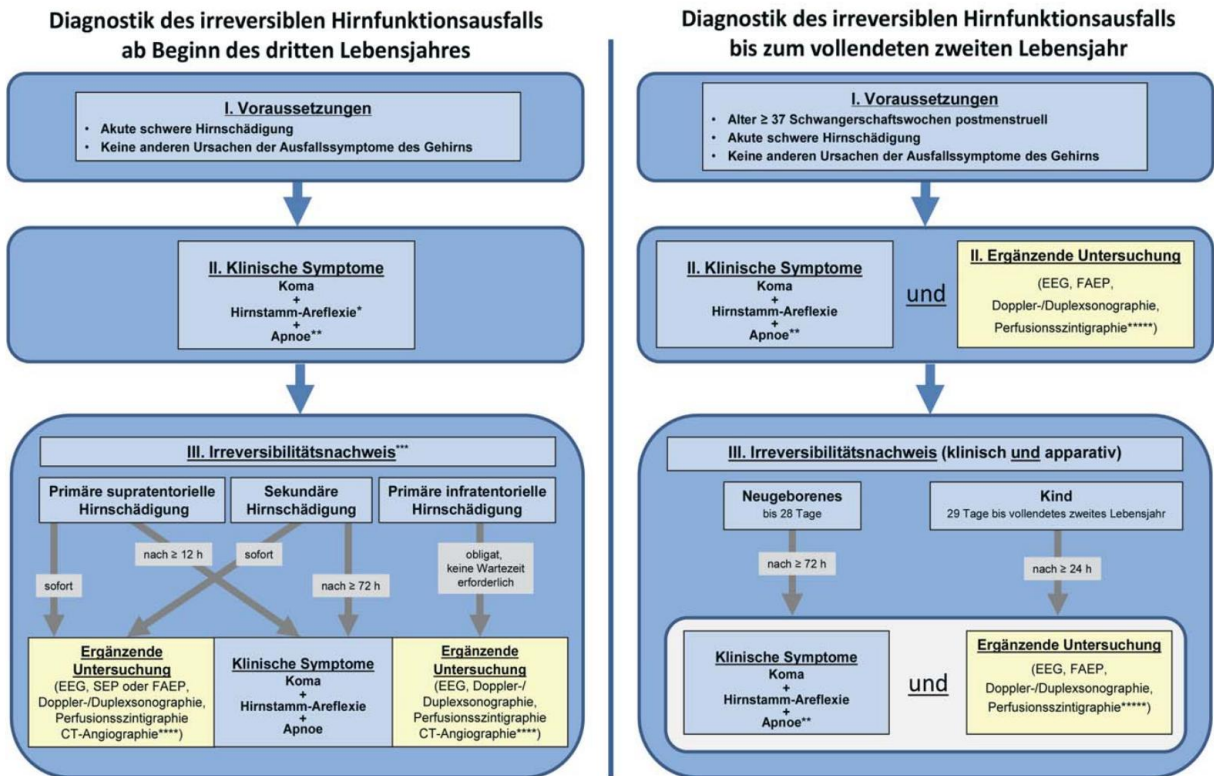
Diagnostik des irreversiblen Hirnfunktionsausfalls ab Beginn des dritten Lebensjahres

I. Voraussetzungen
• Akute schwere Hirnschädigung
• Keine anderen Ursachen der Ausfallssymptome des Gehirns

II. Klinische Symptome
Koma
+
Hirnstamm-Areflexie*
+
Apnoe**

III. Irreversibilitätsnachweis***

Primäre supratentorielle Hirnschädigung

Sekundäre Hirnschädigung

Primäre infratentorielle Hirnschädigung

sofort

nach ≥ 12 h

sofort

nach ≥ 72 h

obligat, keine Wartezeit erforderlich

Ergänzende Untersuchung
(EEG, SEP oder FAEP, Doppler-/Duplexsonographie, Perfusionsszintigraphie CT-Angiographie****)

Klinische Symptome
Koma
+
Hirnstamm-Areflexie
+
Apnoe

Ergänzende Untersuchung
(EEG, Doppler-/Duplexsonographie, Perfusionsszintigraphie CT-Angiographie****)

Diagnostik des irreversiblen Hirnfunktionsausfalls bis zum vollendeten zweiten Lebensjahr

I. Voraussetzungen
• Alter ≥ 37 Schwangerschaftswochen postmenstruell
• Akute schwere Hirnschädigung
• Keine anderen Ursachen der Ausfallssymptome des Gehirns

II. Klinische Symptome
Koma
+
Hirnstamm-Areflexie
+
Apnoe**

und

II. Ergänzende Untersuchung
(EEG, FAEP, Doppler-/Duplexsonographie, Perfusionsszintigraphie*****)

III. Irreversibilitätsnachweis (klinisch und apparativ)

Neugeborenes
bis 28 Tage

Kind
29 Tage bis vollendetes zweites Lebensjahr

nach ≥ 72 h

nach ≥ 24 h

Klinische Symptome
Koma
+
Hirnstamm-Areflexie
+
Apnoe**

und

Ergänzende Untersuchung
(EEG, FAEP, Doppler-/Duplexsonographie, Perfusionsszintigraphie*****)